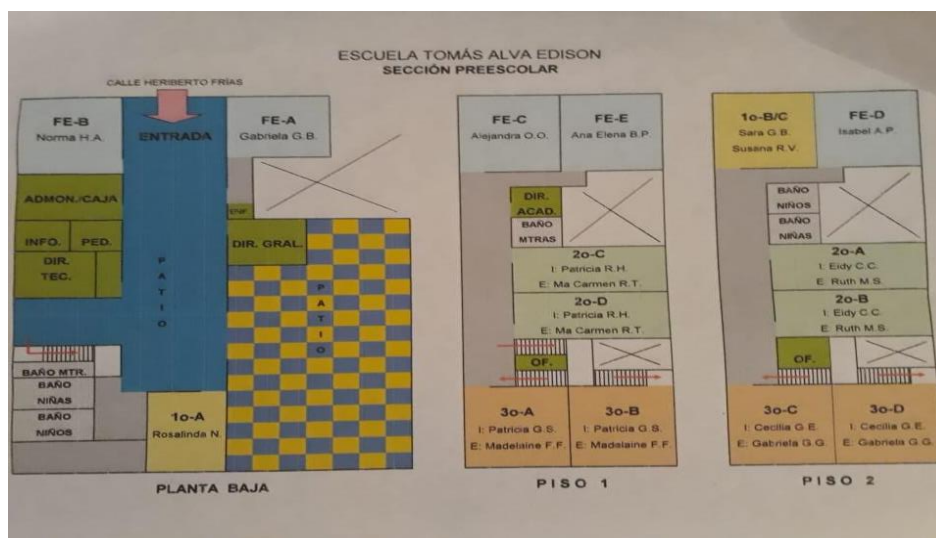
ESCUELA TOMÁS ALVA EDISON
SECCIÓN PREESCOLAR

CALLE HERIBERTO FRÍAS

FE-B
Norma H.A.

ENTRADA

FE-A
Gabriela G.B.

ADMON./CAJA

INFO.

PED.

DIR. TEC.

CNP

DIR. GRAL.

P A T I O

P A T I O

BAÑO MTR.

BAÑO NIÑAS

BAÑO NIÑOS

1o-A
Rosalinda N.

PLANTA BAJA

FE-C
Alejandra O.O.

FE-E
Ana Elena B.P.

DIR. ACAD.

BAÑO MTRAS

2o-C
I: Patricia R.H.
E: Ma Carmen R.T.

2o-D
I: Patricia R.H.
E: Ma Carmen R.T.

OF.

3o-A
I: Patricia G.S.
E: Madelaine F.F.

3o-B
I: Patricia G.S.
E: Madelaine F.F.

PISO 1

1o-B/C
Sara G.B.
Susana R.V.

FE-D
Isabel A.P.

BAÑO NIÑOS

BAÑO NIÑAS

2o-A
I: Eidy C.C.
E: Ruth M.S.

2o-B
I: Eidy C.C.
E: Ruth M.S.

OF.

3o-C
I: Cecilia G.E.
E: Gabriela G.G.

3o-D
I: Cecilia G.E.
E: Gabriela G.G.

PISO 2